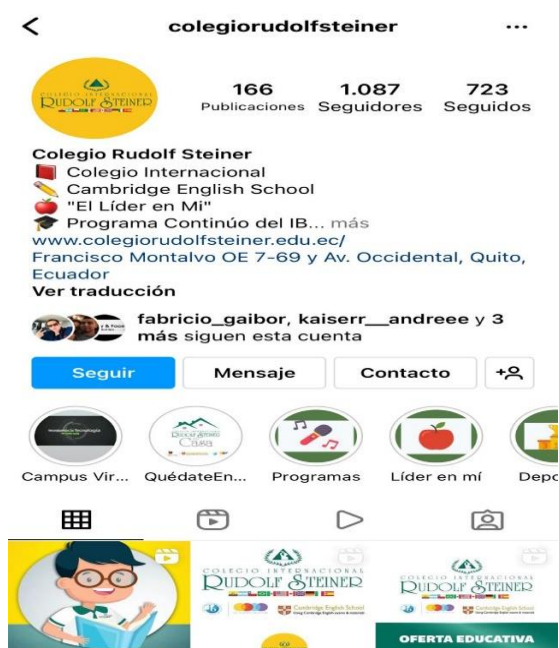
<

colegiorudolfsteiner

...

COLEGIO INTERNACIONAL
RUDOLF STEINER

166
Publicaciones

1.087
Seguidores

723
Seguidos

Colegio Rudolf Steiner
Colegio Internacional
Cambridge English School
"El Líder en Mi"
Programa Continúo del IB... más
www.colegiorudolfsteiner.edu.ec/
Francisco Montalvo OE 7-69 y Av. Occidental, Quito, Ecuador
Ver traducción

fabricio_gaibor, kaiserr__andreee y 3 más siguen esta cuenta

Seguir
Mensaje
Contacto

Campus Vir...
QuédateEn...
Programas
Líder en mí
Depo

COLEGIO INTERNACIONAL
RUDOLF STEINER
Cambridge English School

COLEGIO INTERNACIONAL
RUDOLF STEINER
Cambridge English School
OFERTA EDUCATIVA